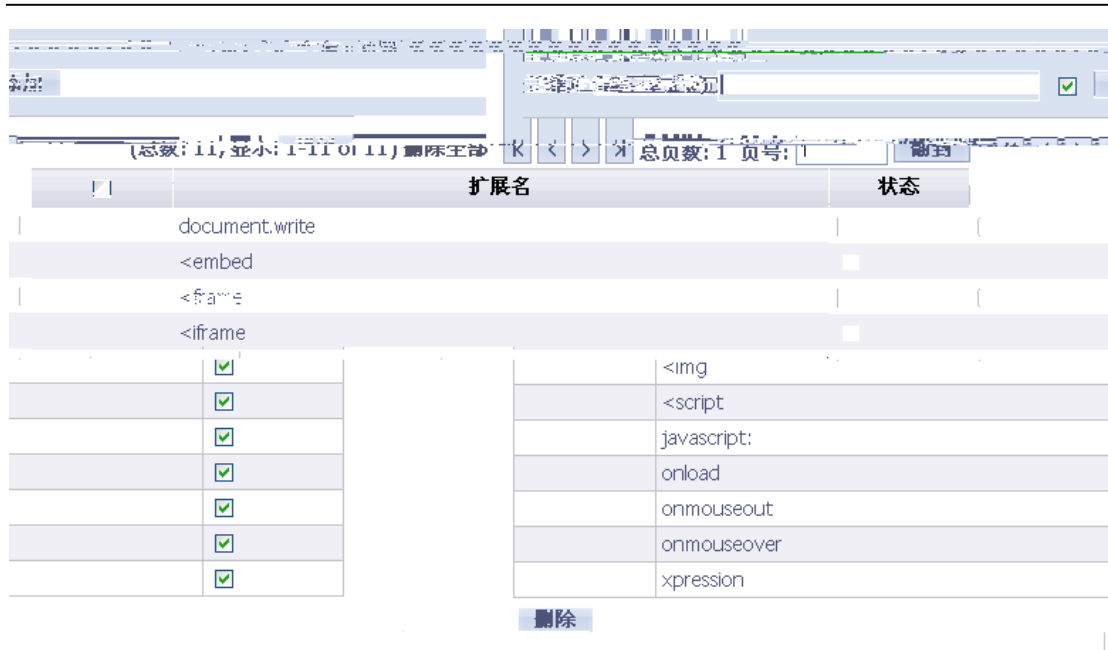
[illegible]

(总数:11,显示:1-11 of 11) 删除全部 K < > >I 总页数:1 页号: 1 翻到

| | 扩展名 | 状态 |
|---|---|---|
| | document.write | |
| | <embed | |
| | <frame | |
| | <iframe | |
| ☑ | <img | |
| ☑ | <script | |
| ☑ | javascript: | |
| ☑ | onload | |
| ☑ | onmouseout | |
| ☑ | onmouseover | |
| ☑ | xpression | |

删除